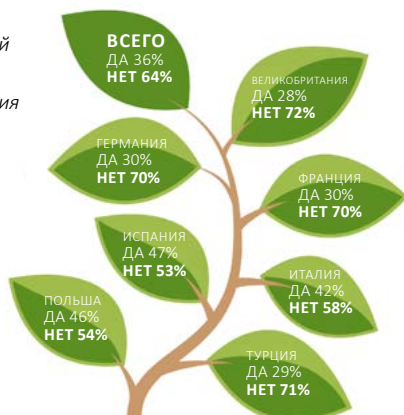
й

ия

ВСЕГО
ДА 36%
НЕТ 64%

ВЕЛИКОБРИТАНИЯ
ДА 28%
НЕТ 72%

ГЕРМАНИЯ
ДА 30%
НЕТ 70%

ФРАНЦИЯ
ДА 30%
НЕТ 70%

ИСПАНИЯ
ДА 47%
НЕТ 53%

ИТАЛИЯ
ДА 42%
НЕТ 58%

ПОЛЬША
ДА 46%
НЕТ 54%

ТУРЦИЯ
ДА 29%
НЕТ 71%